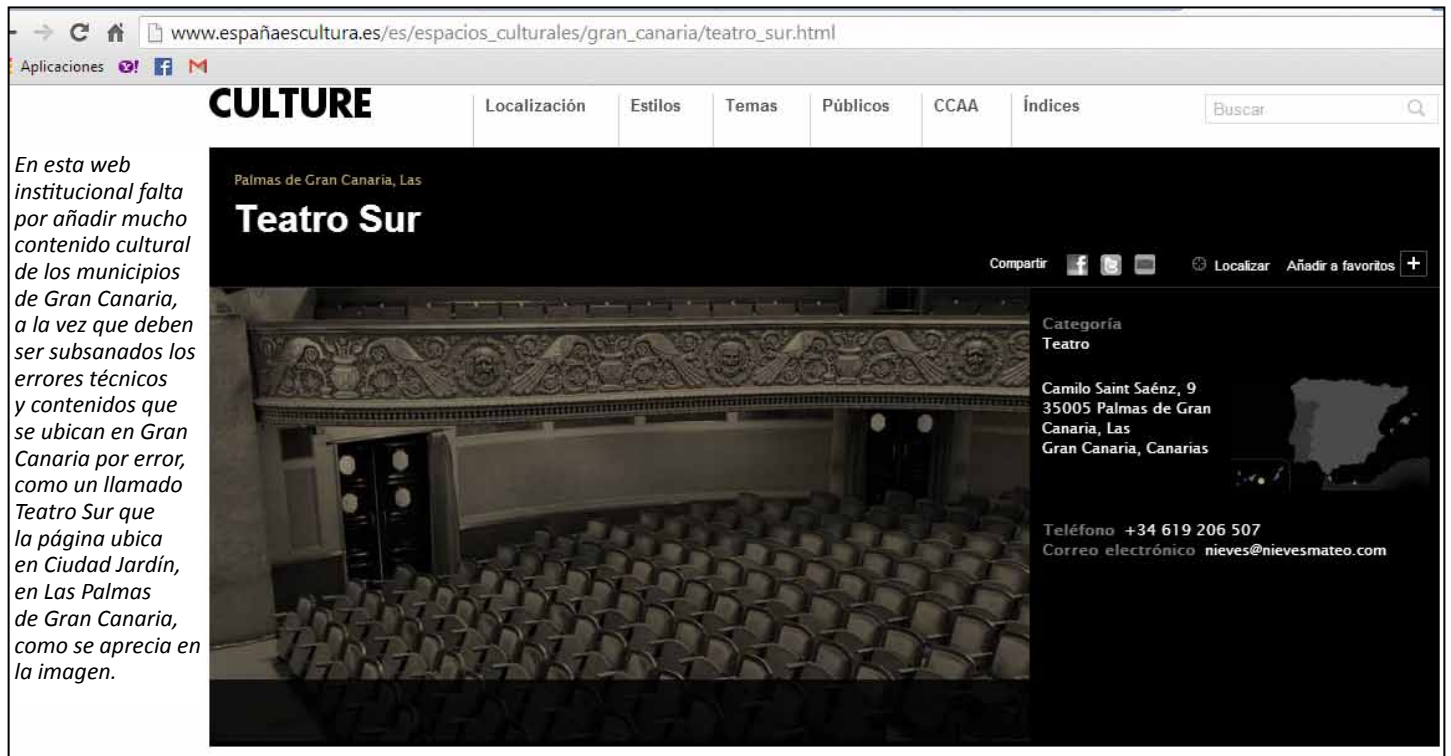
www.españaescultura.es/es/espacios_culturales/gran_canaria/teatro_sur.html

Aplicaciones

CULTURE

Localización | Estilos | Temas | Públicos | CCAA | Índices

Buscar

En esta web institucional falta por añadir mucho contenido cultural de los municipios de Gran Canaria, a la vez que deben ser subsanados los errores técnicos y contenidos que se ubican en Gran Canaria por error, como un llamado Teatro Sur que la página ubica en Ciudad Jardín, en Las Palmas de Gran Canaria, como se aprecia en la imagen.

Palmas de Gran Canaria, Las

Teatro Sur

Compartir

Localizar Añadir a favoritos +

Categoría
Teatro

Camilo Saint Saénz, 9
35005 Palmas de Gran Canaria, Las
Gran Canaria, Canarias

Teléfono +34 619 206 507
Correo electrónico nieves@nievesmateo.com